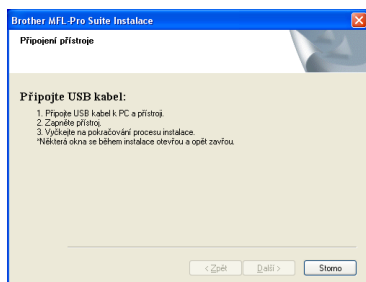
Brother MFL-Pro Suite Instalace

Připojení přístroje

Připojte USB kabel:

1. Připojte USB kabel k PC a přístroji.
2. Zapněte přístroj.
3. Vyčkejte na pokračování procesu instalace.
*Některá okna se během instalace otevřou a opět zavřou.

< Zpět Další > Storno